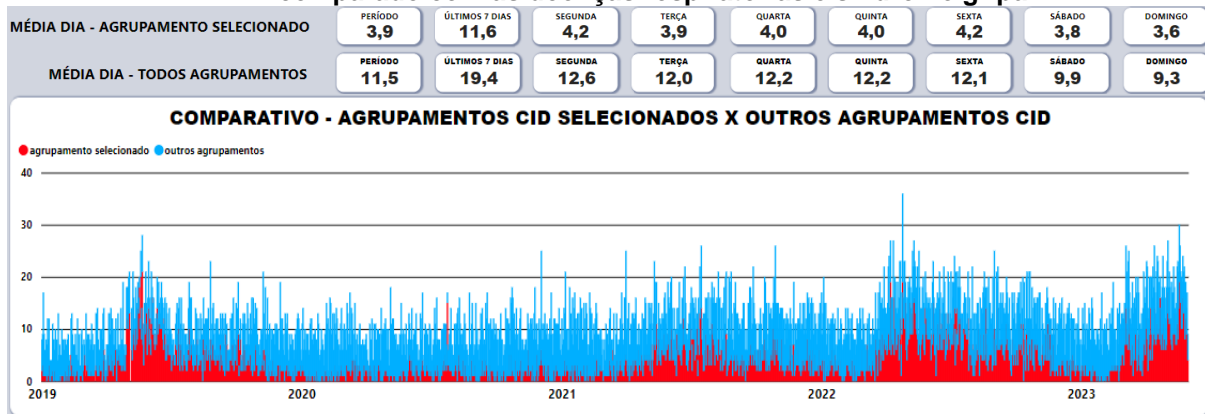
MÉDIA DIA - AGRUPAMENTO SELECIONADO

| PERÍODO | ÚLTIMOS 7 DIAS | SEGUNDA | TERÇA | QUARTA | QUINTA | SEXTA | SÁBADO | DOMINGO |
|---|---|---|---|---|---|---|---|---|
| 3,9 | 11,6 | 4,2 | 3,9 | 4,0 | 4,0 | 4,2 | 3,8 | 3,6 |

MÉDIA DIA - TODOS AGRUPAMENTOS

| PERÍODO | ÚLTIMOS 7 DIAS | SEGUNDA | TERÇA | QUARTA | QUINTA | SEXTA | SÁBADO | DOMINGO |
|---|---|---|---|---|---|---|---|---|
| 11,5 | 19,4 | 12,6 | 12,0 | 12,2 | 12,2 | 12,1 | 9,9 | 9,3 |

COMPARATIVO - AGRUPAMENTOS CID SELECIONADOS X OUTROS AGRUPAMENTOS CID

agrupamento selecionado outros agrupamentos

40
30
20
10
0

2019 2020 2021 2022 2023